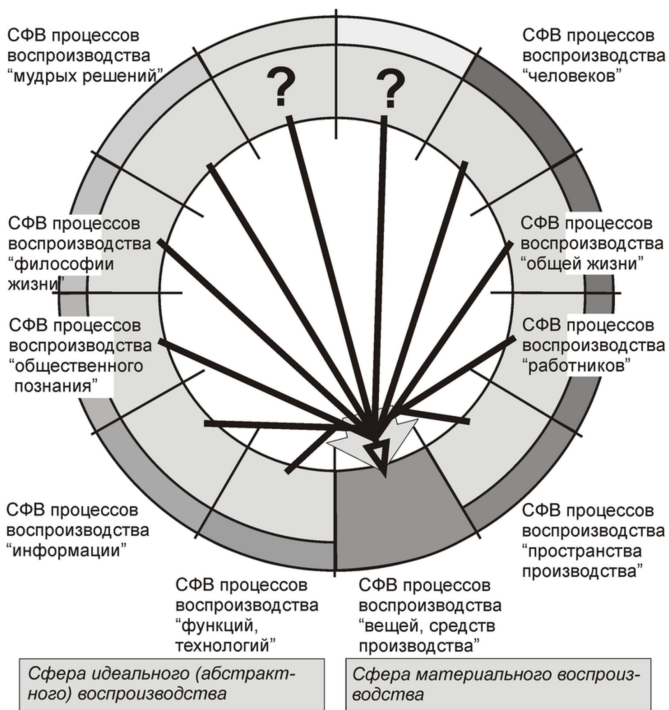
СФВ процессов воспроизводства “мудрых решений”

?

?

СФВ процессов воспроизводства “человеков”

СФВ процессов воспроизводства “философии жизни”

СФВ процессов воспроизводства “общей жизни”

СФВ процессов воспроизводства “общественного познания”

СФВ процессов воспроизводства “работников”

СФВ процессов воспроизводства “информации”

СФВ процессов воспроизводства “пространства производства”

СФВ процессов воспроизводства “функций, технологий”

СФВ процессов воспроизводства “вещей, средств производства”

Сфера идеального (абстрактного) воспроизводства

Сфера материального воспроизводства